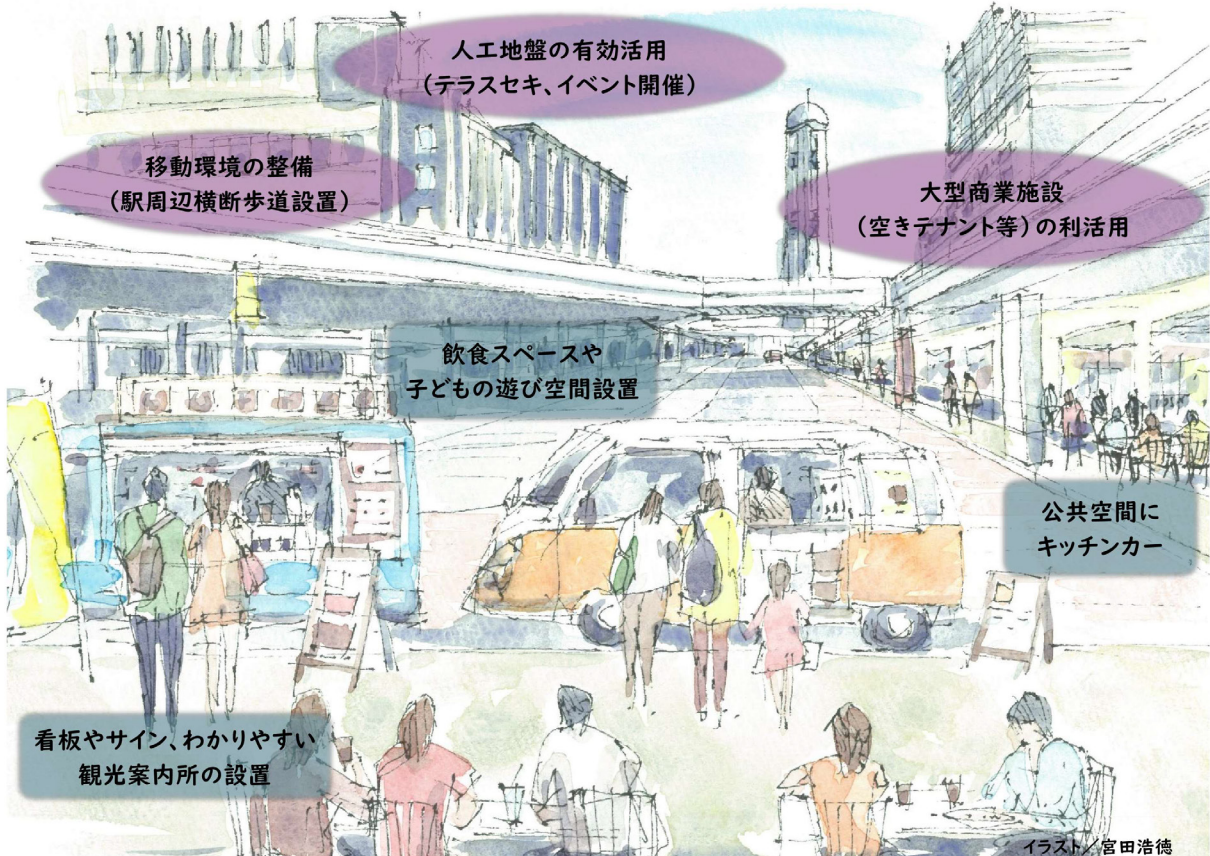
人工地盤の有効活用
（テラスセキ、イベント開催）

移動環境の整備
（駅周辺横断歩道設置）

大型商業施設
（空きテナント等）の利活用

飲食スペースや
子どもの遊び空間設置

公共空間に
キッチンカー

看板やサイン、わかりやすい
観光案内所の設置

イラスト／宮田浩徳